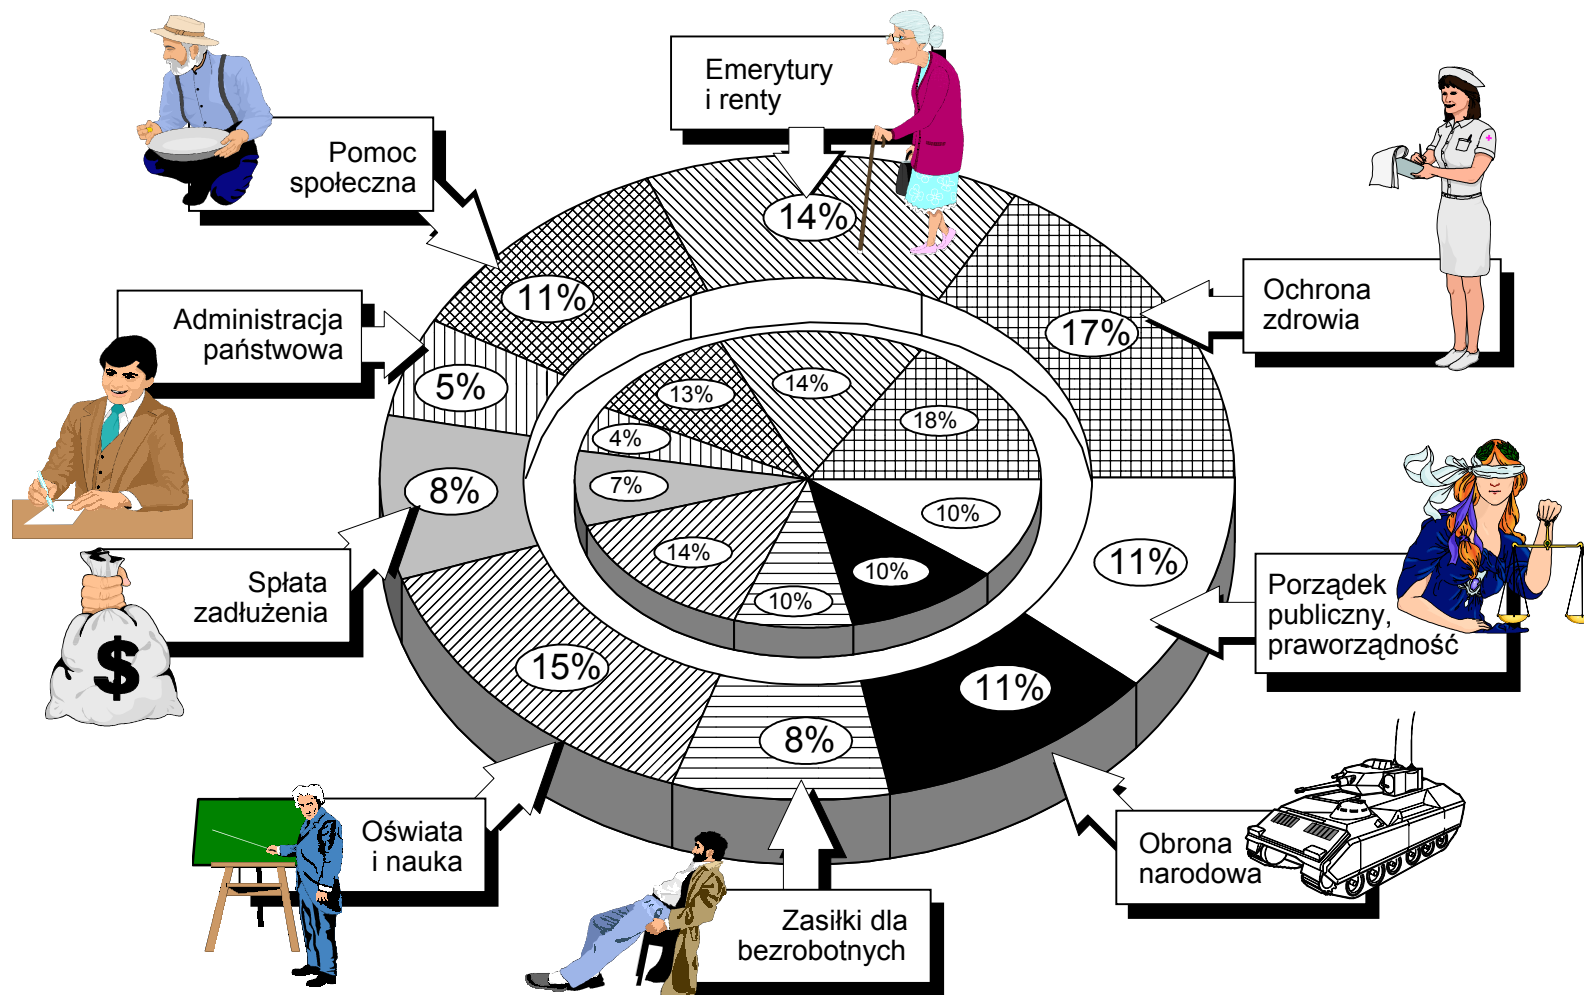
Emerytury i renty

14%

Pomoc społeczna

Ochrona zdrowia

11%

17%

Administracja państwowa

5%

13%

14%

18%

4%

7%

10%

8%

14%

10%

10%

11%

Porządek publiczny, praworządność

Spłata zadłużenia

15%

11%

8%

Oświata i nauka

Obrona narodowa

Zasiłki dla bezrobotnych